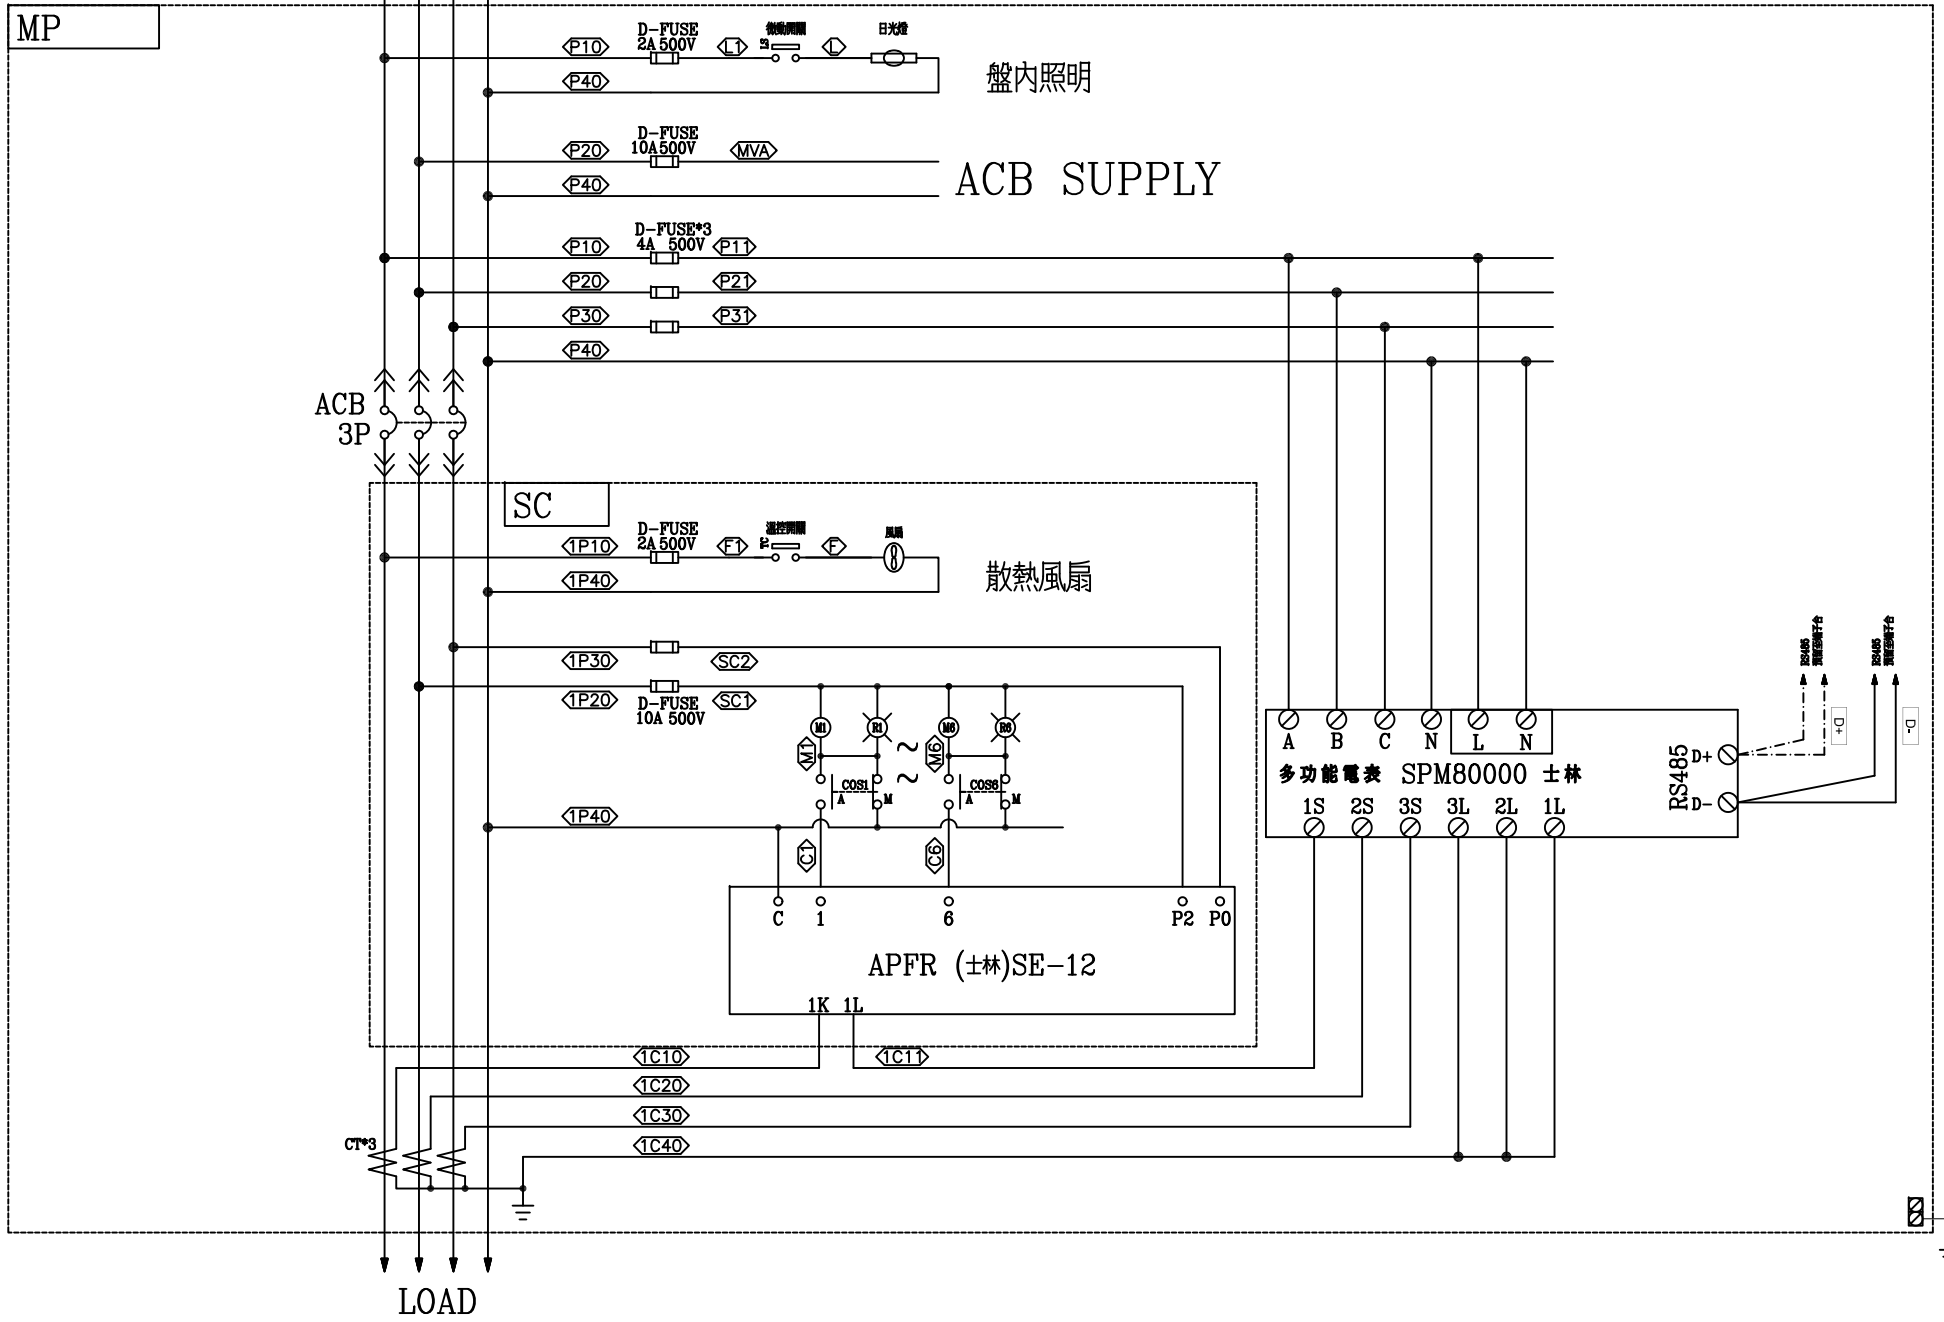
MP

P10 D-FUSE 2A 500V L1 微動開關 L 日光燈
P40
盤內照明

P20 D-FUSE 10A 500V MVA
P40
ACB SUPPLY

P10 D-FUSE*3 4A 500V P11
P20 P21
P30 P31
P40

ACB 3P

SC

1P10 D-FUSE 2A 500V F1 溫控開關 F 風扇
1P40
散熱風扇

1P30 SC2
1P20 D-FUSE 10A 500V SC1

M1 R1 M6 R6
M1 M6
COS1 A M COS6 A M
1P40
C1 C6

C 1 6 P2 P0
APFR (士林)SE-12
1K 1L

1C10 1C11
1C20
1C30
1C40

CT*3

LOAD

A B C N L N
多功能電表 SPM80000 士林
1S 2S 3S 3L 2L 1L
RS485 D+ D-
D+ D-
RS485 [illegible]
RS485 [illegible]